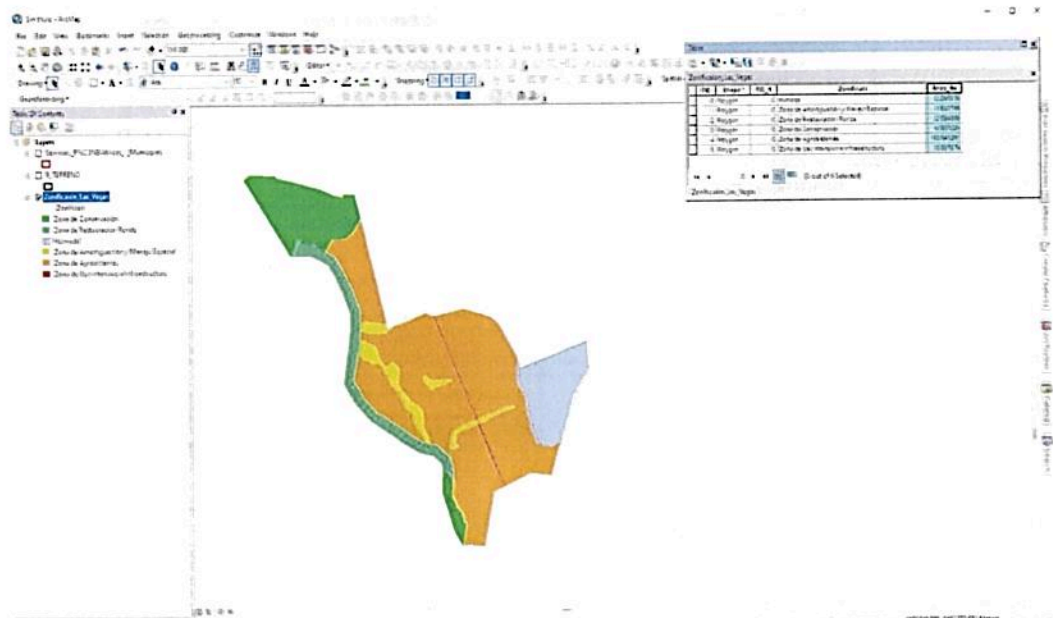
Sin título - ArcMap

File Edit View Bookmarks Insert Selection Geoprocessing Customize Windows Help

Drawing

Georeferencing

Table Of Contents

Layers

Servicios_PNC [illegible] _Municipios

TERRENO

Zonificacion_Las_Vegas

Zonificacion

Zona de Conservacion

Zona de Restauracion Forestal

Humedal

Zona de amortiguacion y Manejo Especial

Zona de Agroindustria

Zona de Equipamiento e Infraestructura

Table

Zonificacion_Las_Vegas

| FID | Shape * | FID_1 | Zonificacion | Area_Ha |
|---|---|---|---|---|
| 0 | Polygon | 0 | Humedal | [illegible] |
| 1 | Polygon | 0 | Zona de amortiguacion y Manejo Especial | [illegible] |
| 2 | Polygon | 0 | Zona de Restauracion Forestal | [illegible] |
| 3 | Polygon | 0 | Zona de Conservacion | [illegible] |
| 4 | Polygon | 0 | Zona de agroindustria | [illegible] |
| 5 | Polygon | 0 | Zona de Equipamiento e Infraestructura | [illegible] |

(0 out of 6 Selected)

Zonificacion_Las_Vegas